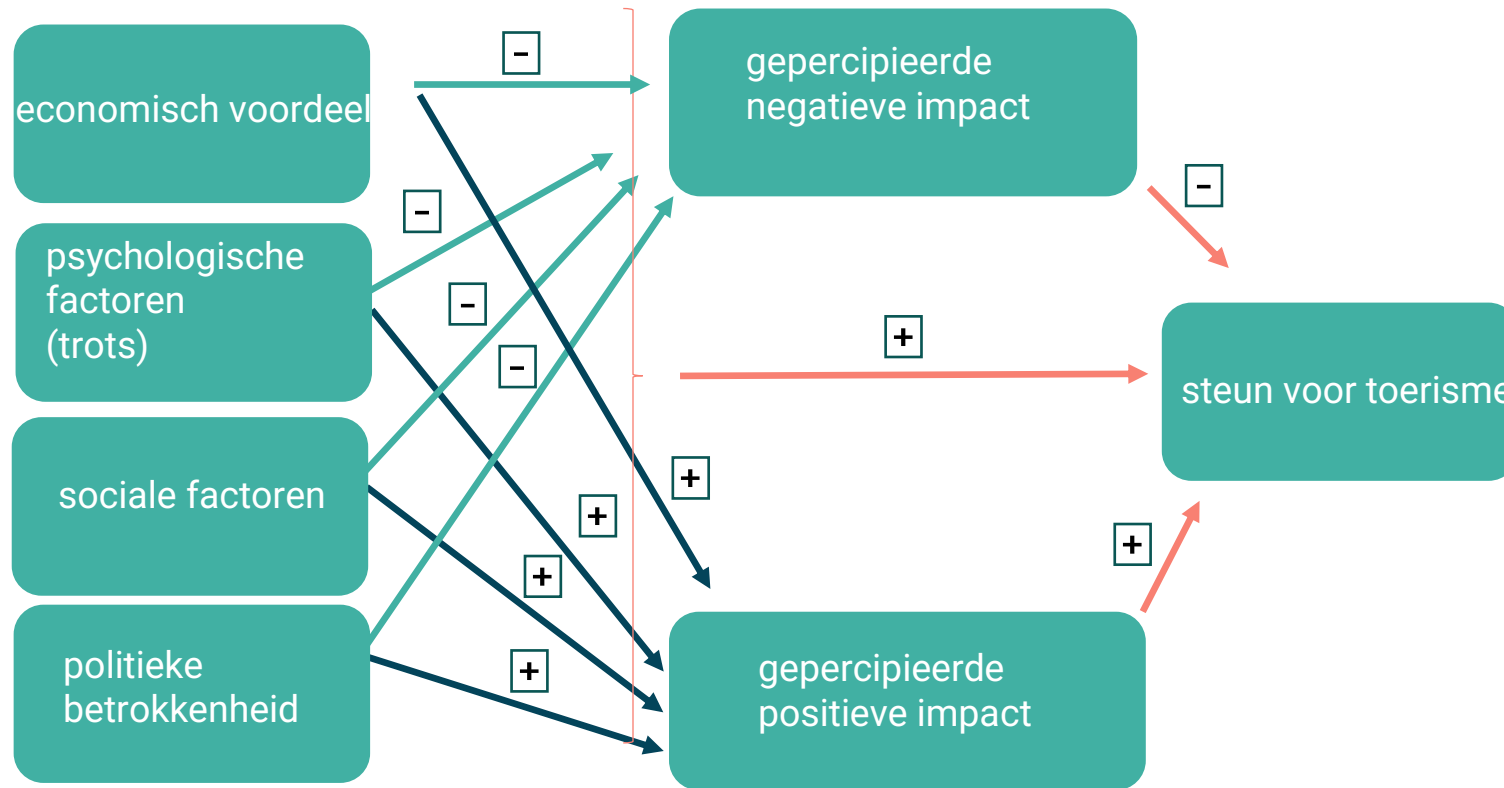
economisch voordeel

psychologische factoren (trots)

sociale factoren

politieke betrokkenheid

–

–

–

–

+

+

+

+

gepercipieerde negatieve impact

gepercipieerde positieve impact

–

+

+

steun voor toerisme